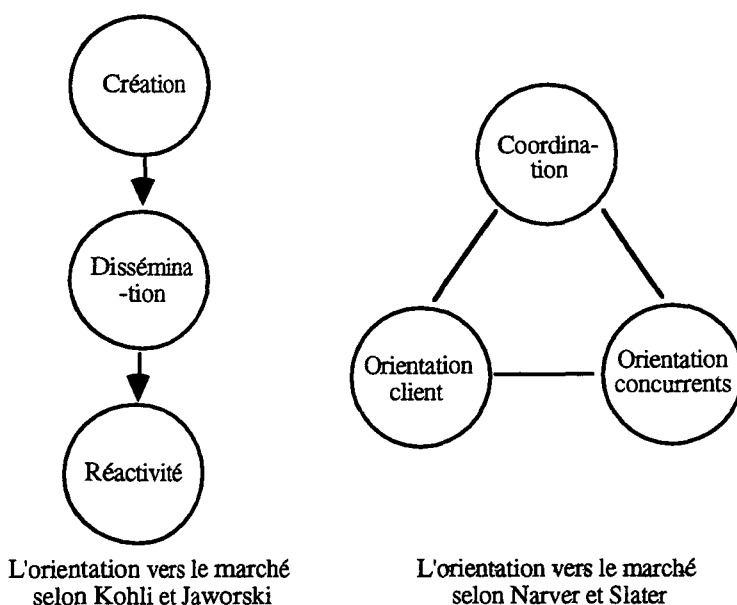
Création

Dissémination

Réactivité

L'orientation vers le marché selon Kohli et Jaworski

Coordination

Orientation client

Orientation concurrents

L'orientation vers le marché selon Narver et Slater